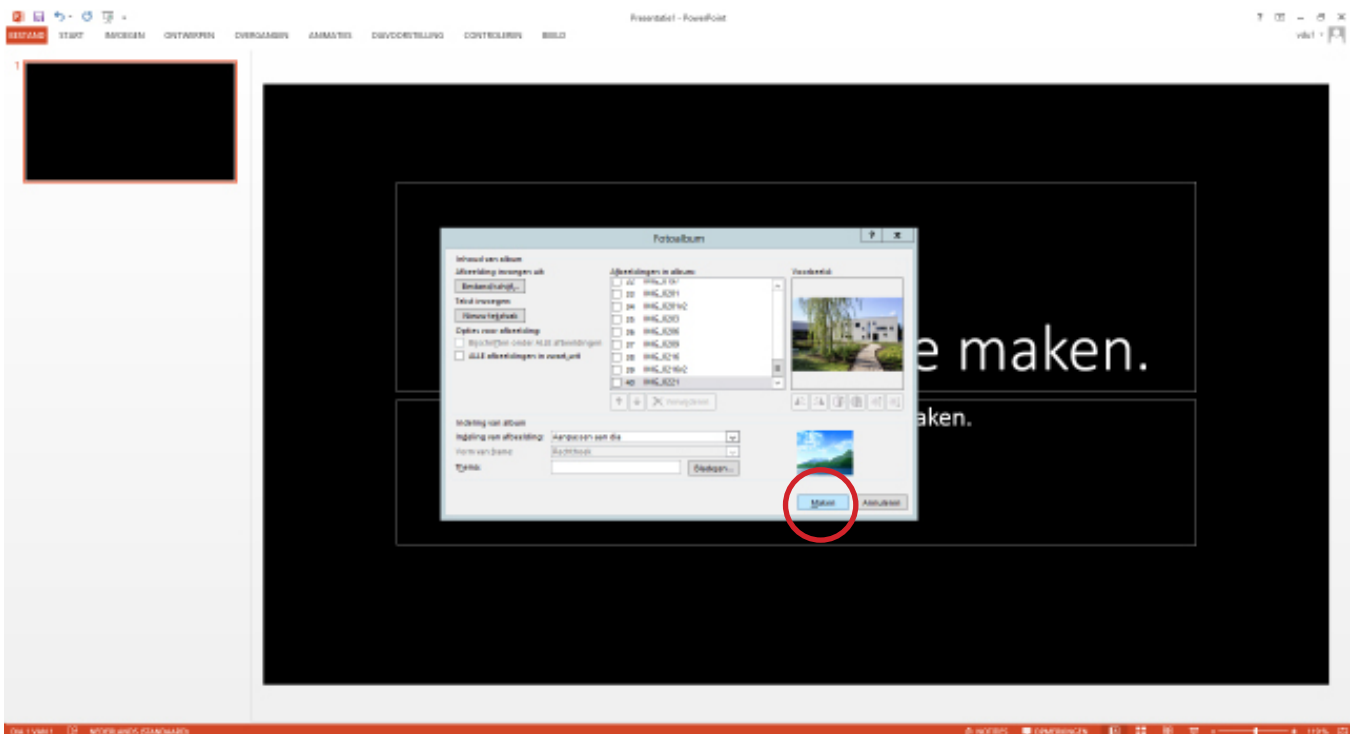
Presentatie1 - PowerPoint

BESTAND START INVOEGEN ONTWERPEN OVERGANGEN ANIMATIES DIAVOORSTELLING CONTROLEREN BEELD

1

Fotoalbum

Inhoud van album
Afbeelding invoegen uit:
Bestand/schijf...
Tekst invoegen:
Nieuw tekstvak
Opties voor afbeelding:
Bijschriften onder ALLE afbeeldingen
ALLE afbeeldingen in zwart-wit

Afbeeldingen in album:
22 IMG_8197
23 IMG_8201
24 IMG_8201b2
25 IMG_8203
26 IMG_8206
27 IMG_8209
28 IMG_8216
29 IMG_8216b2
40 IMG_8221

Verwijderen

Voorbeeld:

Indeling van album
Indeling van afbeelding: Aanpassen aan dia
Vorm van frame: Rechthoek
Thema: Bladeren...

Maken Annuleren

e maken.
aken.

NEDERLANDS (STANDAARD) NOTITIES OPMERKINGEN 119%